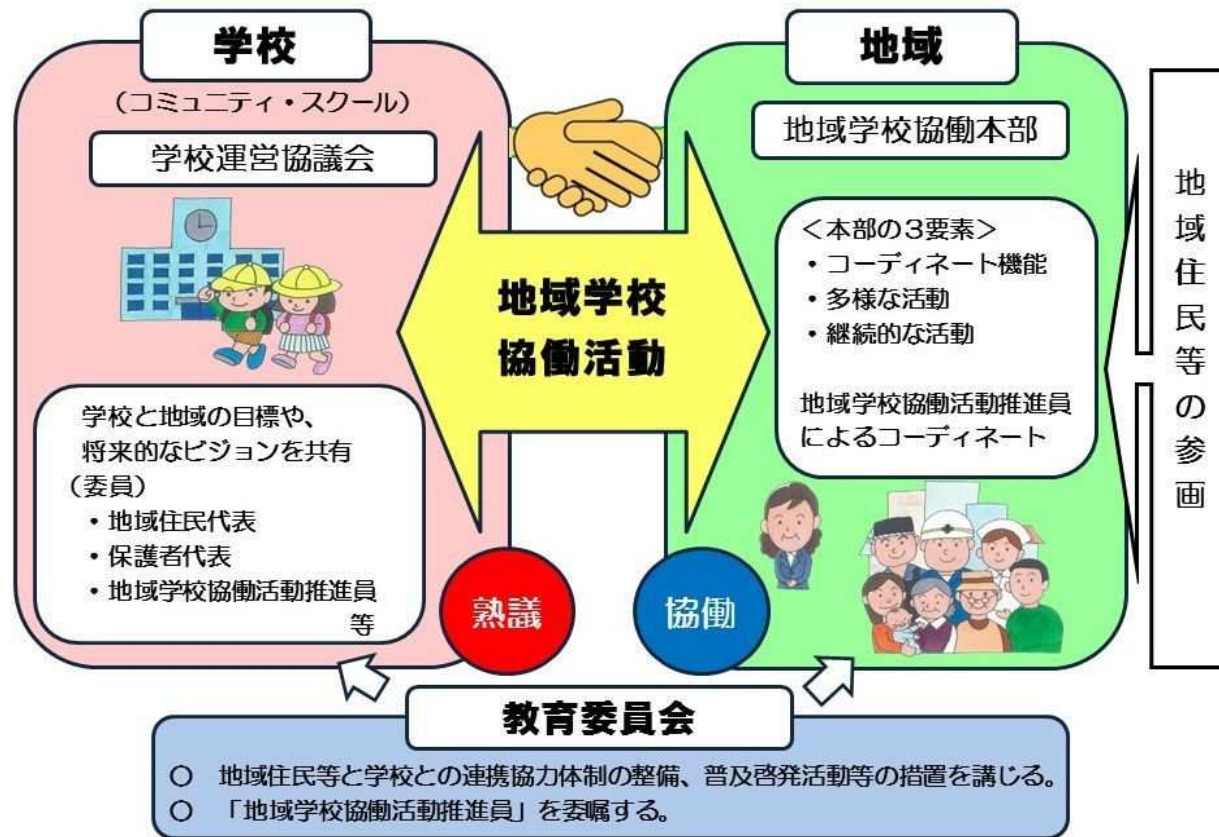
学校

（コミュニティ・スクール）

学校運営協議会

学校と地域の目標や、将来的なビジョンを共有

（委員）
・地域住民代表
・保護者代表
・地域学校協働活動推進員 等

熟議

地域学校協働活動

地域

地域学校協働本部

＜本部の3要素＞
・コーディネート機能
・多様な活動
・継続的な活動

地域学校協働活動推進員によるコーディネート

協働

地域住民等の参画

教育委員会

○ 地域住民等と学校との連携協力体制の整備、普及啓発活動等の措置を講じる。
○ 「地域学校協働活動推進員」を委嘱する。